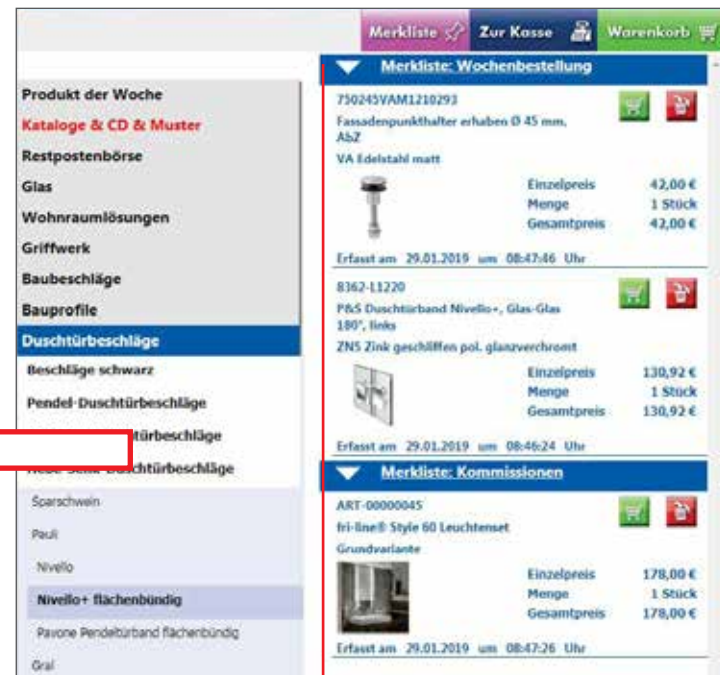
Merkliste Zur Kasse Warenkorb

Produkt der Woche
Kataloge & CD & Muster
Restpostenbörse
Glas
Wohnraumlösungen
Griffwerk
Baubeschläge
Bauprofile
Duschtürbeschläge
Beschläge schwarz
Pendel-Duschtürbeschläge
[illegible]türbeschläge
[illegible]-Duschtürbeschläge
Sparschwein
Pauli
Nivello
Nivello+ flächenbündig
Pavone Pendeltürband flächenbündig
Gral

Merkliste: Wochenbestellung

750245VAM1210293
Fassadenpunkthalter erhaben Ø 45 mm, AbZ
VA Edelstahl matt
Einzelpreis 42,00 €
Menge 1 Stück
Gesamtpreis 42,00 €
Erfasst am 29.01.2019 um 08:47:46 Uhr

8362-11220
P&S Duschtürband Nivello+, Glas-Glas 180°, links
ZNS Zink geschliffen pol. glanzverchromt
Einzelpreis 130,92 €
Menge 1 Stück
Gesamtpreis 130,92 €
Erfasst am 29.01.2019 um 08:46:24 Uhr

Merkliste: Kommissionen

ART-00000045
fri-line® Style 60 Leuchtenset
Grundvariante
Einzelpreis 178,00 €
Menge 1 Stück
Gesamtpreis 178,00 €
Erfasst am 29.01.2019 um 08:47:26 Uhr